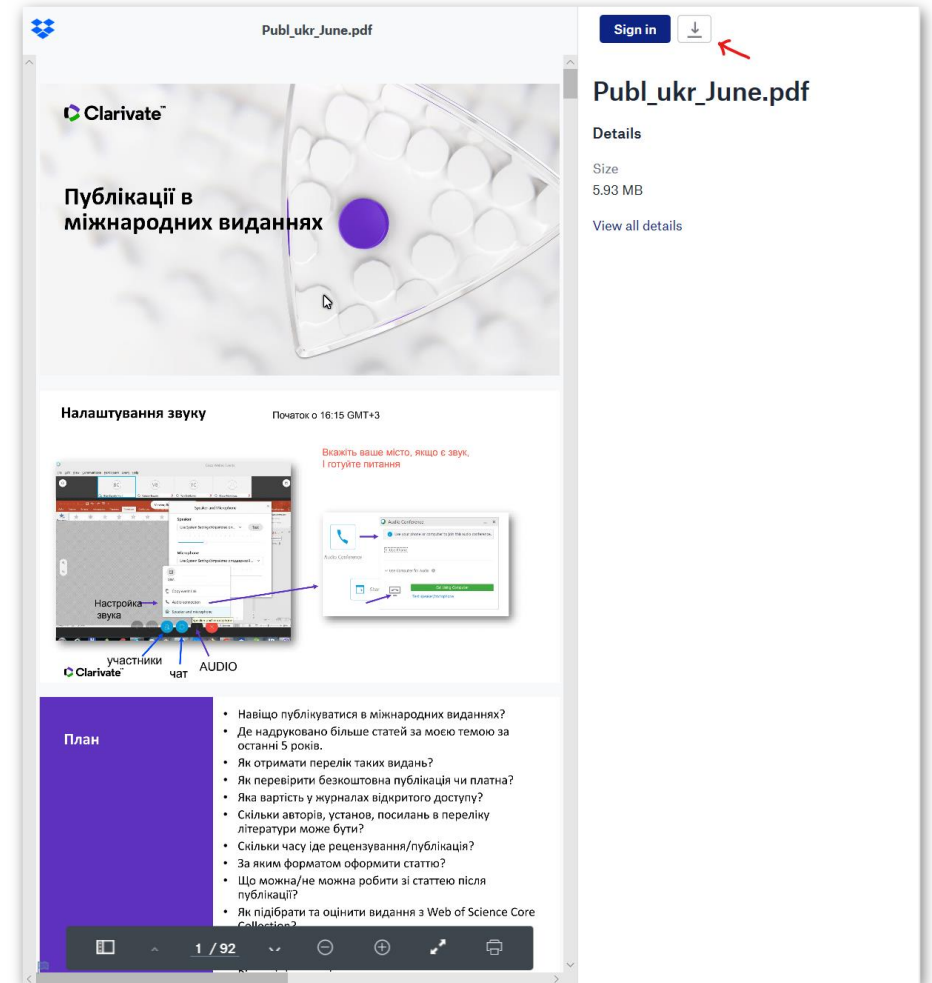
Publ_ukr_June.pdf

Clarivate

Публікації в міжнародних виданнях

Налаштування звуку

Початок о 16:15 GMT+3

Вкажіть ваше місто, якщо є звук, і готуйте питання

Audio Conference

Настройка звука

участники

чат

AUDIO

Clarivate

План

• Навіщо публікуватися в міжнародних виданнях?
• Де надруковано більше статей за моєю темою за останні 5 років.
• Як отримати перелік таких видань?
• Як перевірити безкоштовна публікація чи платна?
• Яка вартість у журналах відкритого доступу?
• Скільки авторів, установ, посилань в переліку літератури може бути?
• Скільки часу іде рецензування/публікація?
• За яким форматом оформити статтю?
• Що можна/не можна робити зі статтею після публікації?
• Як підібрати та оцінити видання з Web of Science Core Collection?

1 / 92

Sign in

Publ_ukr_June.pdf

Details

Size
5.93 MB

View all details